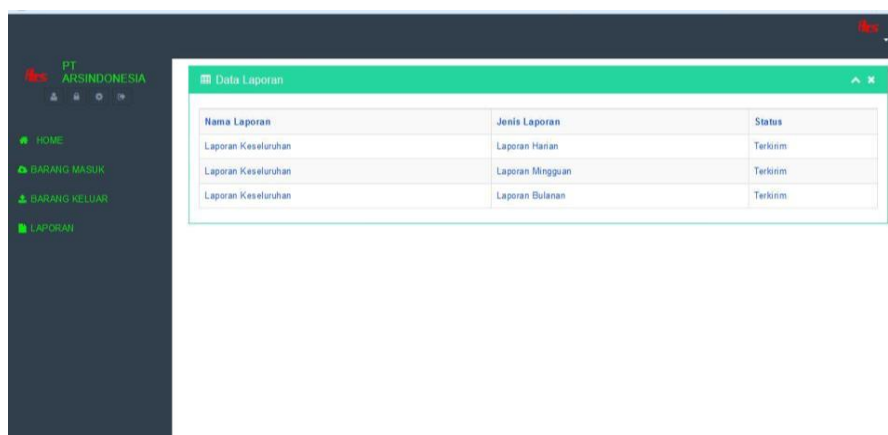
fles PT ARSINDONESIA

HOME
BARANG MASUK
BARANG KELUAR
LAPORAN

fles

Data Laporan

| Nama Laporan | Jenis Laporan | Status |
|---|---|---|
| Laporan Keseluruhan | Laporan Harian | Terkirim |
| Laporan Keseluruhan | Laporan Mingguan | Terkirim |
| Laporan Keseluruhan | Laporan Bulanan | Terkirim |